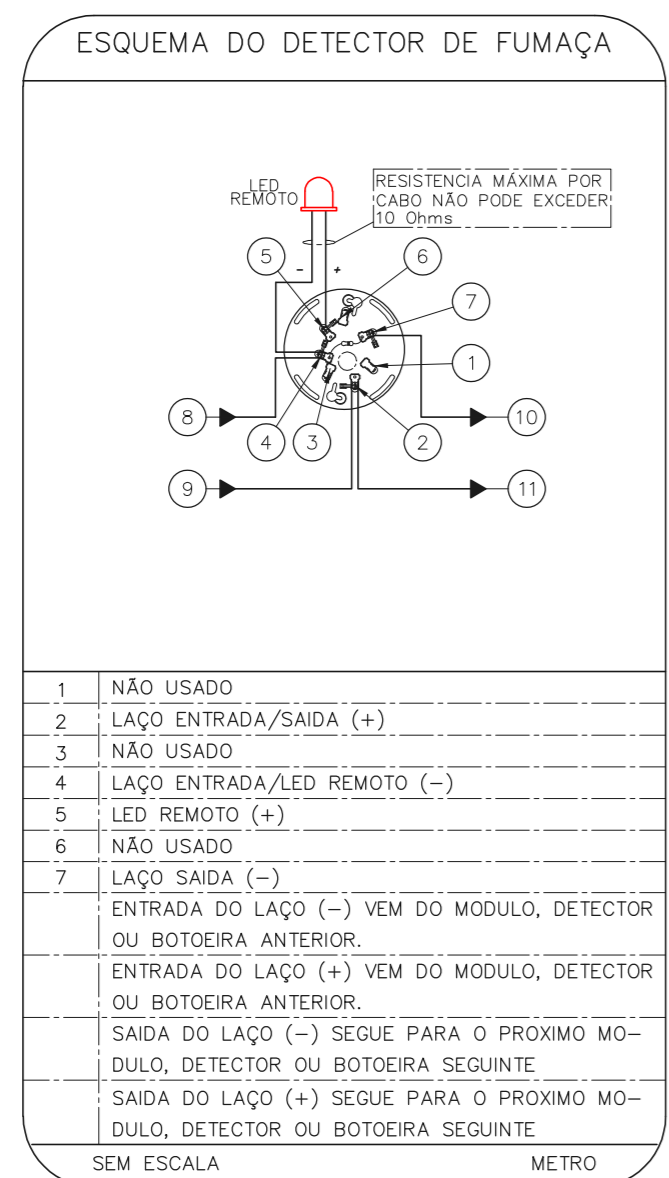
ESQUEMA DO DETECTOR DE FUMAÇA

LED REMOTO

RESISTENCIA MÁXIMA POR CABO NÃO PODE EXCEDER 10 Ohms

5 - + 6

7

1

8 10

4 3 2

9 11

| | |
|---|---|
| 1 | NÃO USADO |
| 2 | LAÇO ENTRADA/SAIDA (+) |
| 3 | NÃO USADO |
| 4 | LAÇO ENTRADA/LED REMOTO (–) |
| 5 | LED REMOTO (+) |
| 6 | NÃO USADO |
| 7 | LAÇO SAIDA (–) |
| | ENTRADA DO LAÇO (–) VEM DO MODULO, DETECTOR OU BOTOEIRA ANTERIOR. |
| | ENTRADA DO LAÇO (+) VEM DO MODULO, DETECTOR OU BOTOEIRA ANTERIOR. |
| | SAIDA DO LAÇO (–) SEGUE PARA O PROXIMO MODULO, DETECTOR OU BOTOEIRA SEGUINTE |
| | SAIDA DO LAÇO (+) SEGUE PARA O PROXIMO MODULO, DETECTOR OU BOTOEIRA SEGUINTE |

SEM ESCALA METRO